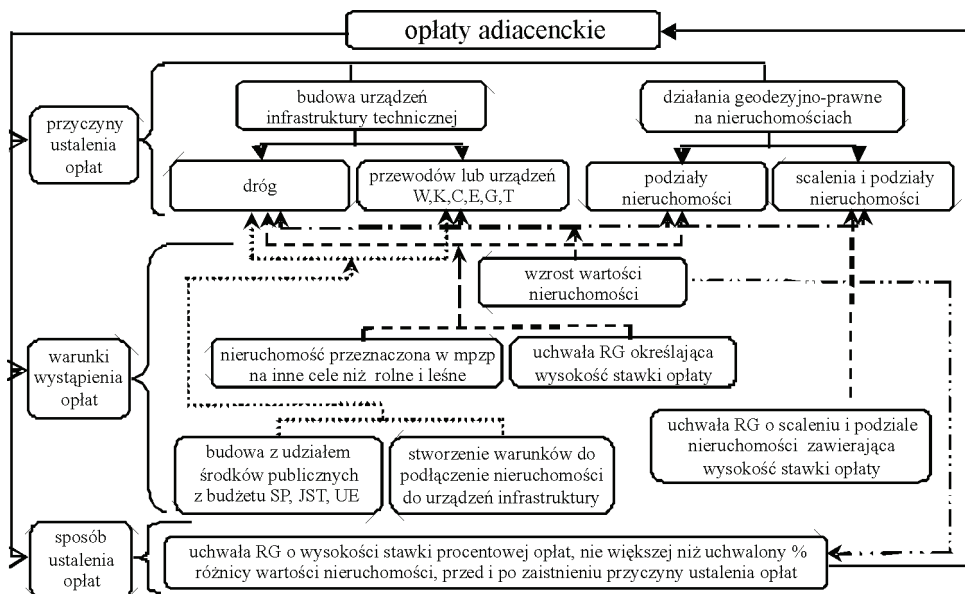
opłaty adiacenckie

przyczyny ustalenia opłat

budowa urządzeń infrastruktury technicznej

działania geodezyjno-prawne na nieruchomościach

dróg

przewodów lub urządzeń W,K,C,E,G,T

podziały nieruchomości

scalenia i podziały nieruchomości

warunki wystąpienia opłat

wzrost wartości nieruchomości

nieruchomość przeznaczona w mpzp na inne cele niż rolne i leśne

uchwała RG określająca wysokość stawki opłaty

uchwała RG o scaleniu i podziale nieruchomości zawierająca wysokość stawki opłaty

budowa z udziałem środków publicznych z budżetu SP, JST, UE

stworzenie warunków do podłączenie nieruchomości do urządzeń infrastruktury

sposób ustalenia opłat

uchwała RG o wysokości stawki procentowej opłat, nie większej niż uchwalony % różnicy wartości nieruchomości, przed i po zaistnieniu przyczyny ustalenia opłat